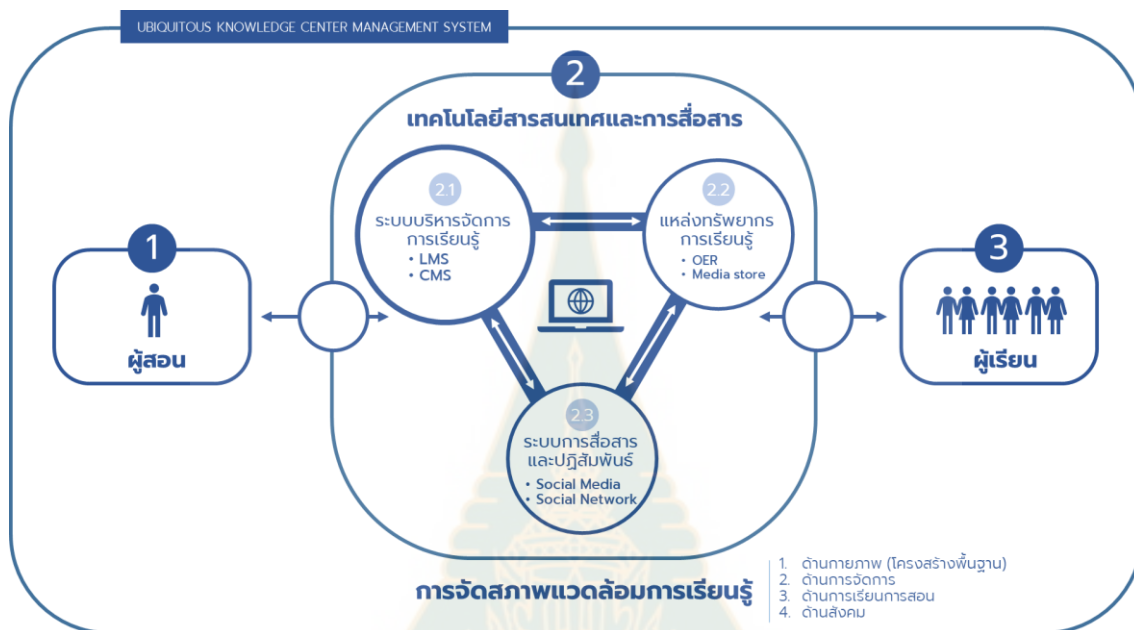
UBIQUITOUS KNOWLEDGE CENTER MANAGEMENT SYSTEM

2

เทคโนโลยีสารสนเทศและการสื่อสาร

2.1
ระบบบริหารจัดการการเรียนรู้
• LMS
• CMS

2.2
แหล่งทรัพยากรการเรียนรู้
• OER
• Media store

2.3
ระบบการสื่อสารและปฏิสัมพันธ์
• Social Media
• Social Network

1
ผู้สอน

3
ผู้เรียน

การจัดสภาพแวดล้อมการเรียนรู้

1. ด้านกายภาพ (โครงสร้างพื้นฐาน)
2. ด้านการจัดการ
3. ด้านการเรียนการสอน
4. ด้านสังคม